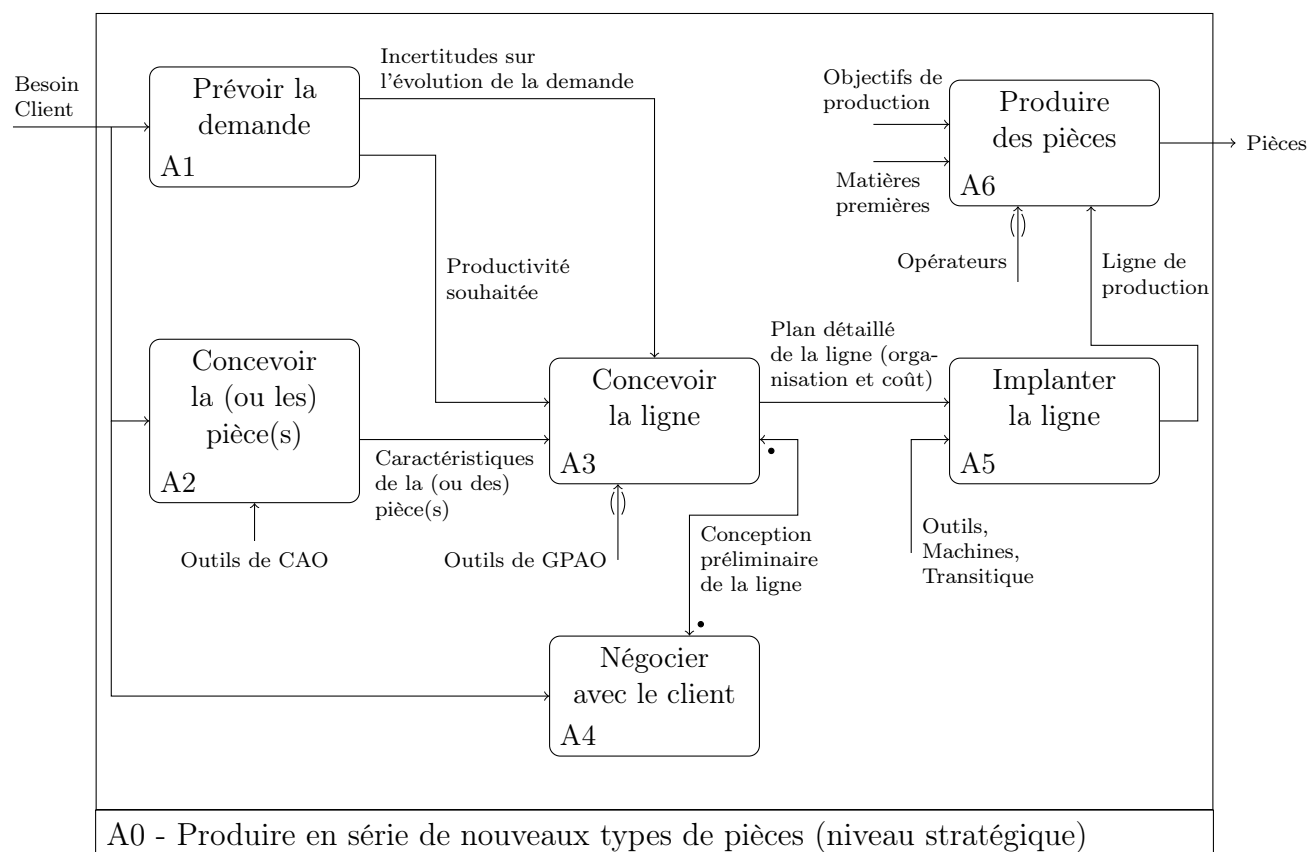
Besoin Client

Prévoir la demande
A1

Incertitudes sur l'évolution de la demande

Productivité souhaitée

Objectifs de production

Matières premières

Produire des pièces
A6

Pièces

Opérateurs

Ligne de production

Concevoir la (ou les) pièce(s)
A2

Outils de CAO

Caractéristiques de la (ou des) pièce(s)

Concevoir la ligne
A3

Outils de GPAO

Plan détaillé de la ligne (organisation et coût)

Implanter la ligne
A5

Outils, Machines, Transitique

Conception préliminaire de la ligne

Négocier avec le client
A4

A0 - Produire en série de nouveaux types de pièces (niveau stratégique)